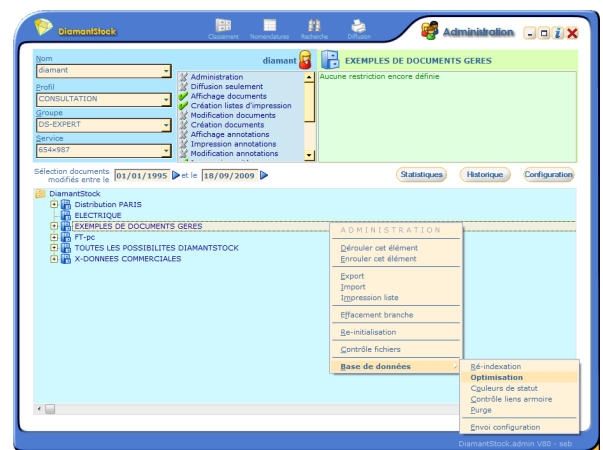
DiamantStock

Classement Nomenclatures Recherche Diffusion

Administration

Nom
diamant
Profil
CONSULTATION
Groupe
DS-EXPERT
Service
654×987

diamant

Administration
Diffusion seulement
Affichage documents
Création listes d'impression
Modification documents
Création documents
Affichage annotations
Impression annotations
Modification annotations

EXEMPLES DE DOCUMENTS GERES
Aucune restriction encore définie

Sélection documents modifiés entre le 01/01/1995 et le 18/09/2009

Statistiques Historique Configuration

DiamantStock
Distribution PARIS
ELECTRIQUE
EXEMPLES DE DOCUMENTS GERES
FT-pc
TOUTES LES POSSIBILITES DIAMANTSTOCK
X-DONNEES COMMERCIALES

ADMINISTRATION
Dérouler cet élément
Enrouler cet élément
Export
Import
Impression liste
Effacement branche
Re-initialisation
Contrôle fichiers
Base de données

Ré-indexation
Optimisation
Couleurs de statut
Contrôle liens armoire
Purge
Envoi configuration

DiamantStock.admin V80 - seb